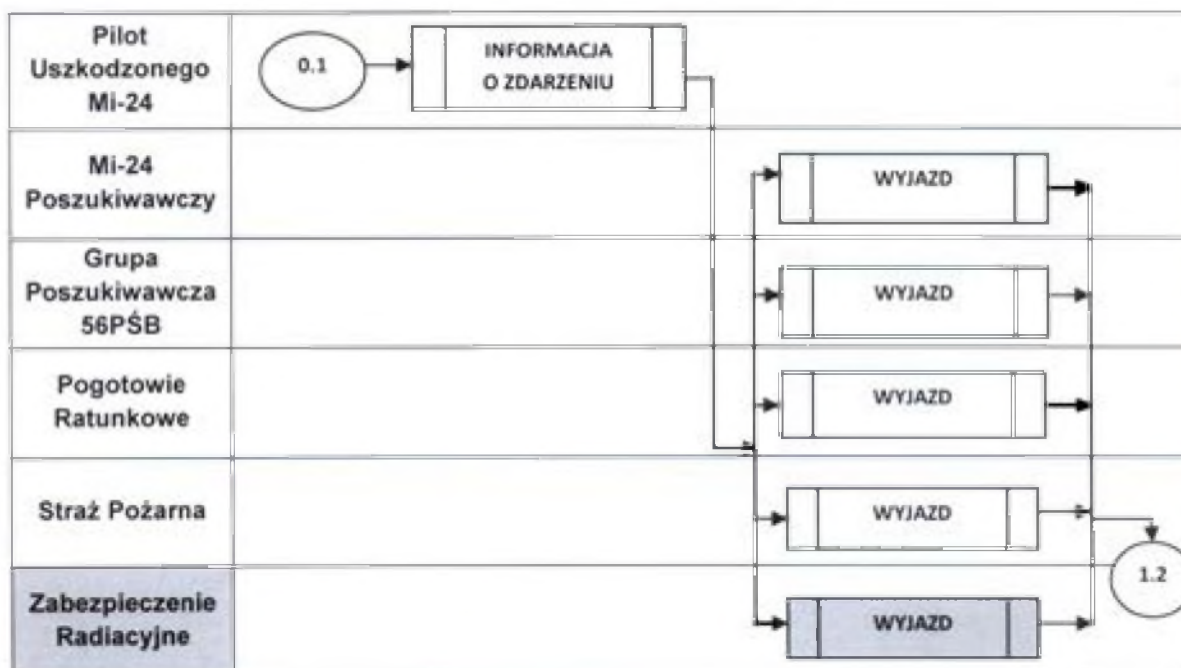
| Pilot Uszkodzonego Mi-24 | 0.1 INFORMACJA O ZDARZENIU |
|---|---|
| Mi-24 Poszukiwawczy | WYJAZD |
| Grupa Poszukiwawcza 56PŚB | WYJAZD |
| Pogotowie Ratunkowe | WYJAZD |
| Straż Pożarna | WYJAZD 1.2 |
| Zabezpieczenie Radiacyjne | WYJAZD |